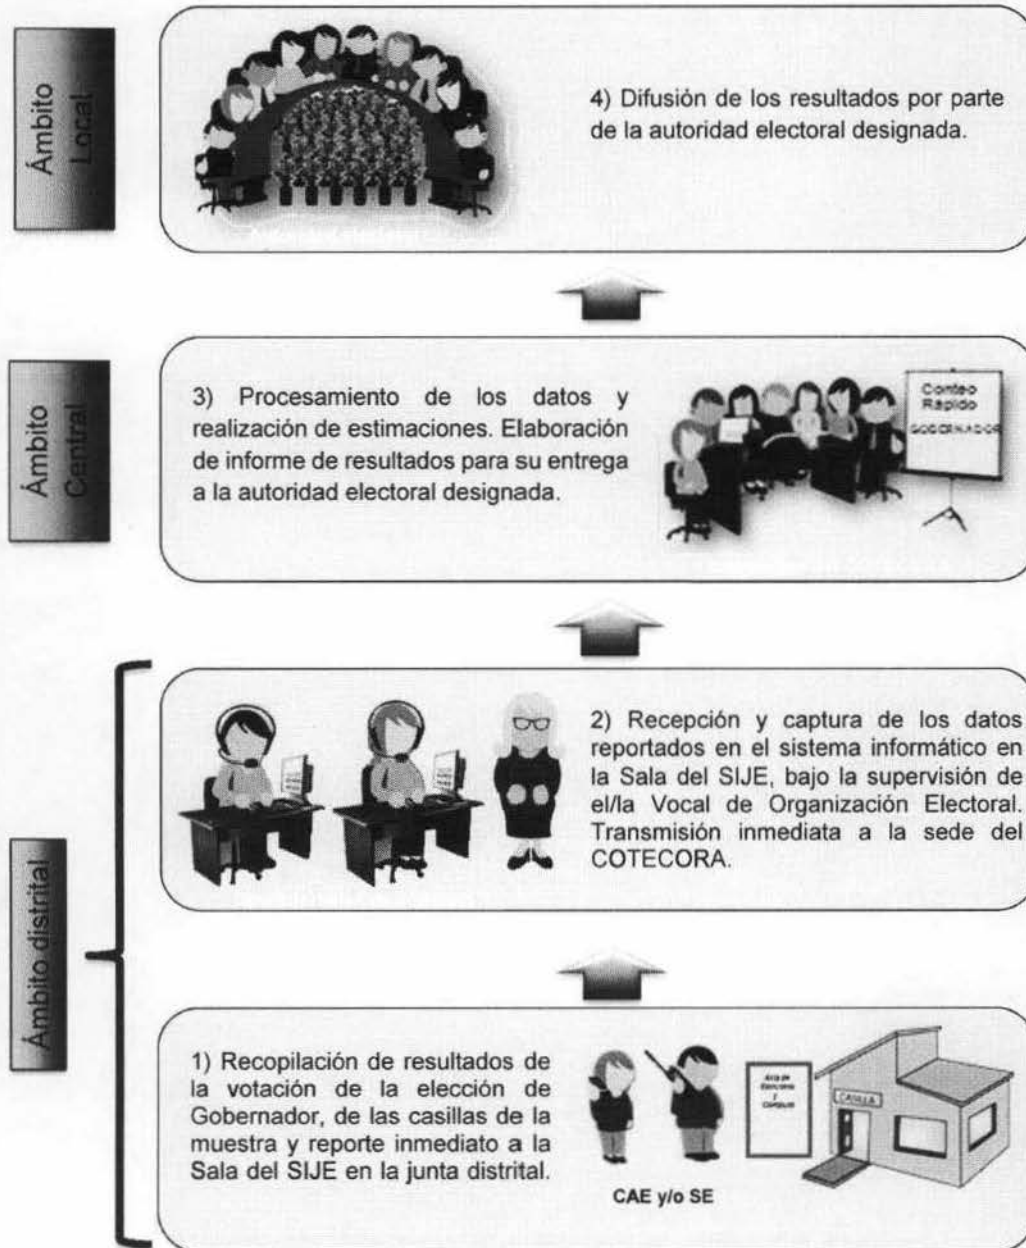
Ámbito Local

4) Difusión de los resultados por parte de la autoridad electoral designada.

Ámbito Central

3) Procesamiento de los datos y realización de estimaciones. Elaboración de informe de resultados para su entrega a la autoridad electoral designada.

Conteo Rápido
GOBERNADOR

Ámbito distrital

2) Recepción y captura de los datos reportados en el sistema informático en la Sala del SIJE, bajo la supervisión de el/la Vocal de Organización Electoral. Transmisión inmediata a la sede del COTECORA.

1) Recopilación de resultados de la votación de la elección de Gobernador, de las casillas de la muestra y reporte inmediato a la Sala del SIJE en la junta distrital.

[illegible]

CASILLA

CAE y/o SE